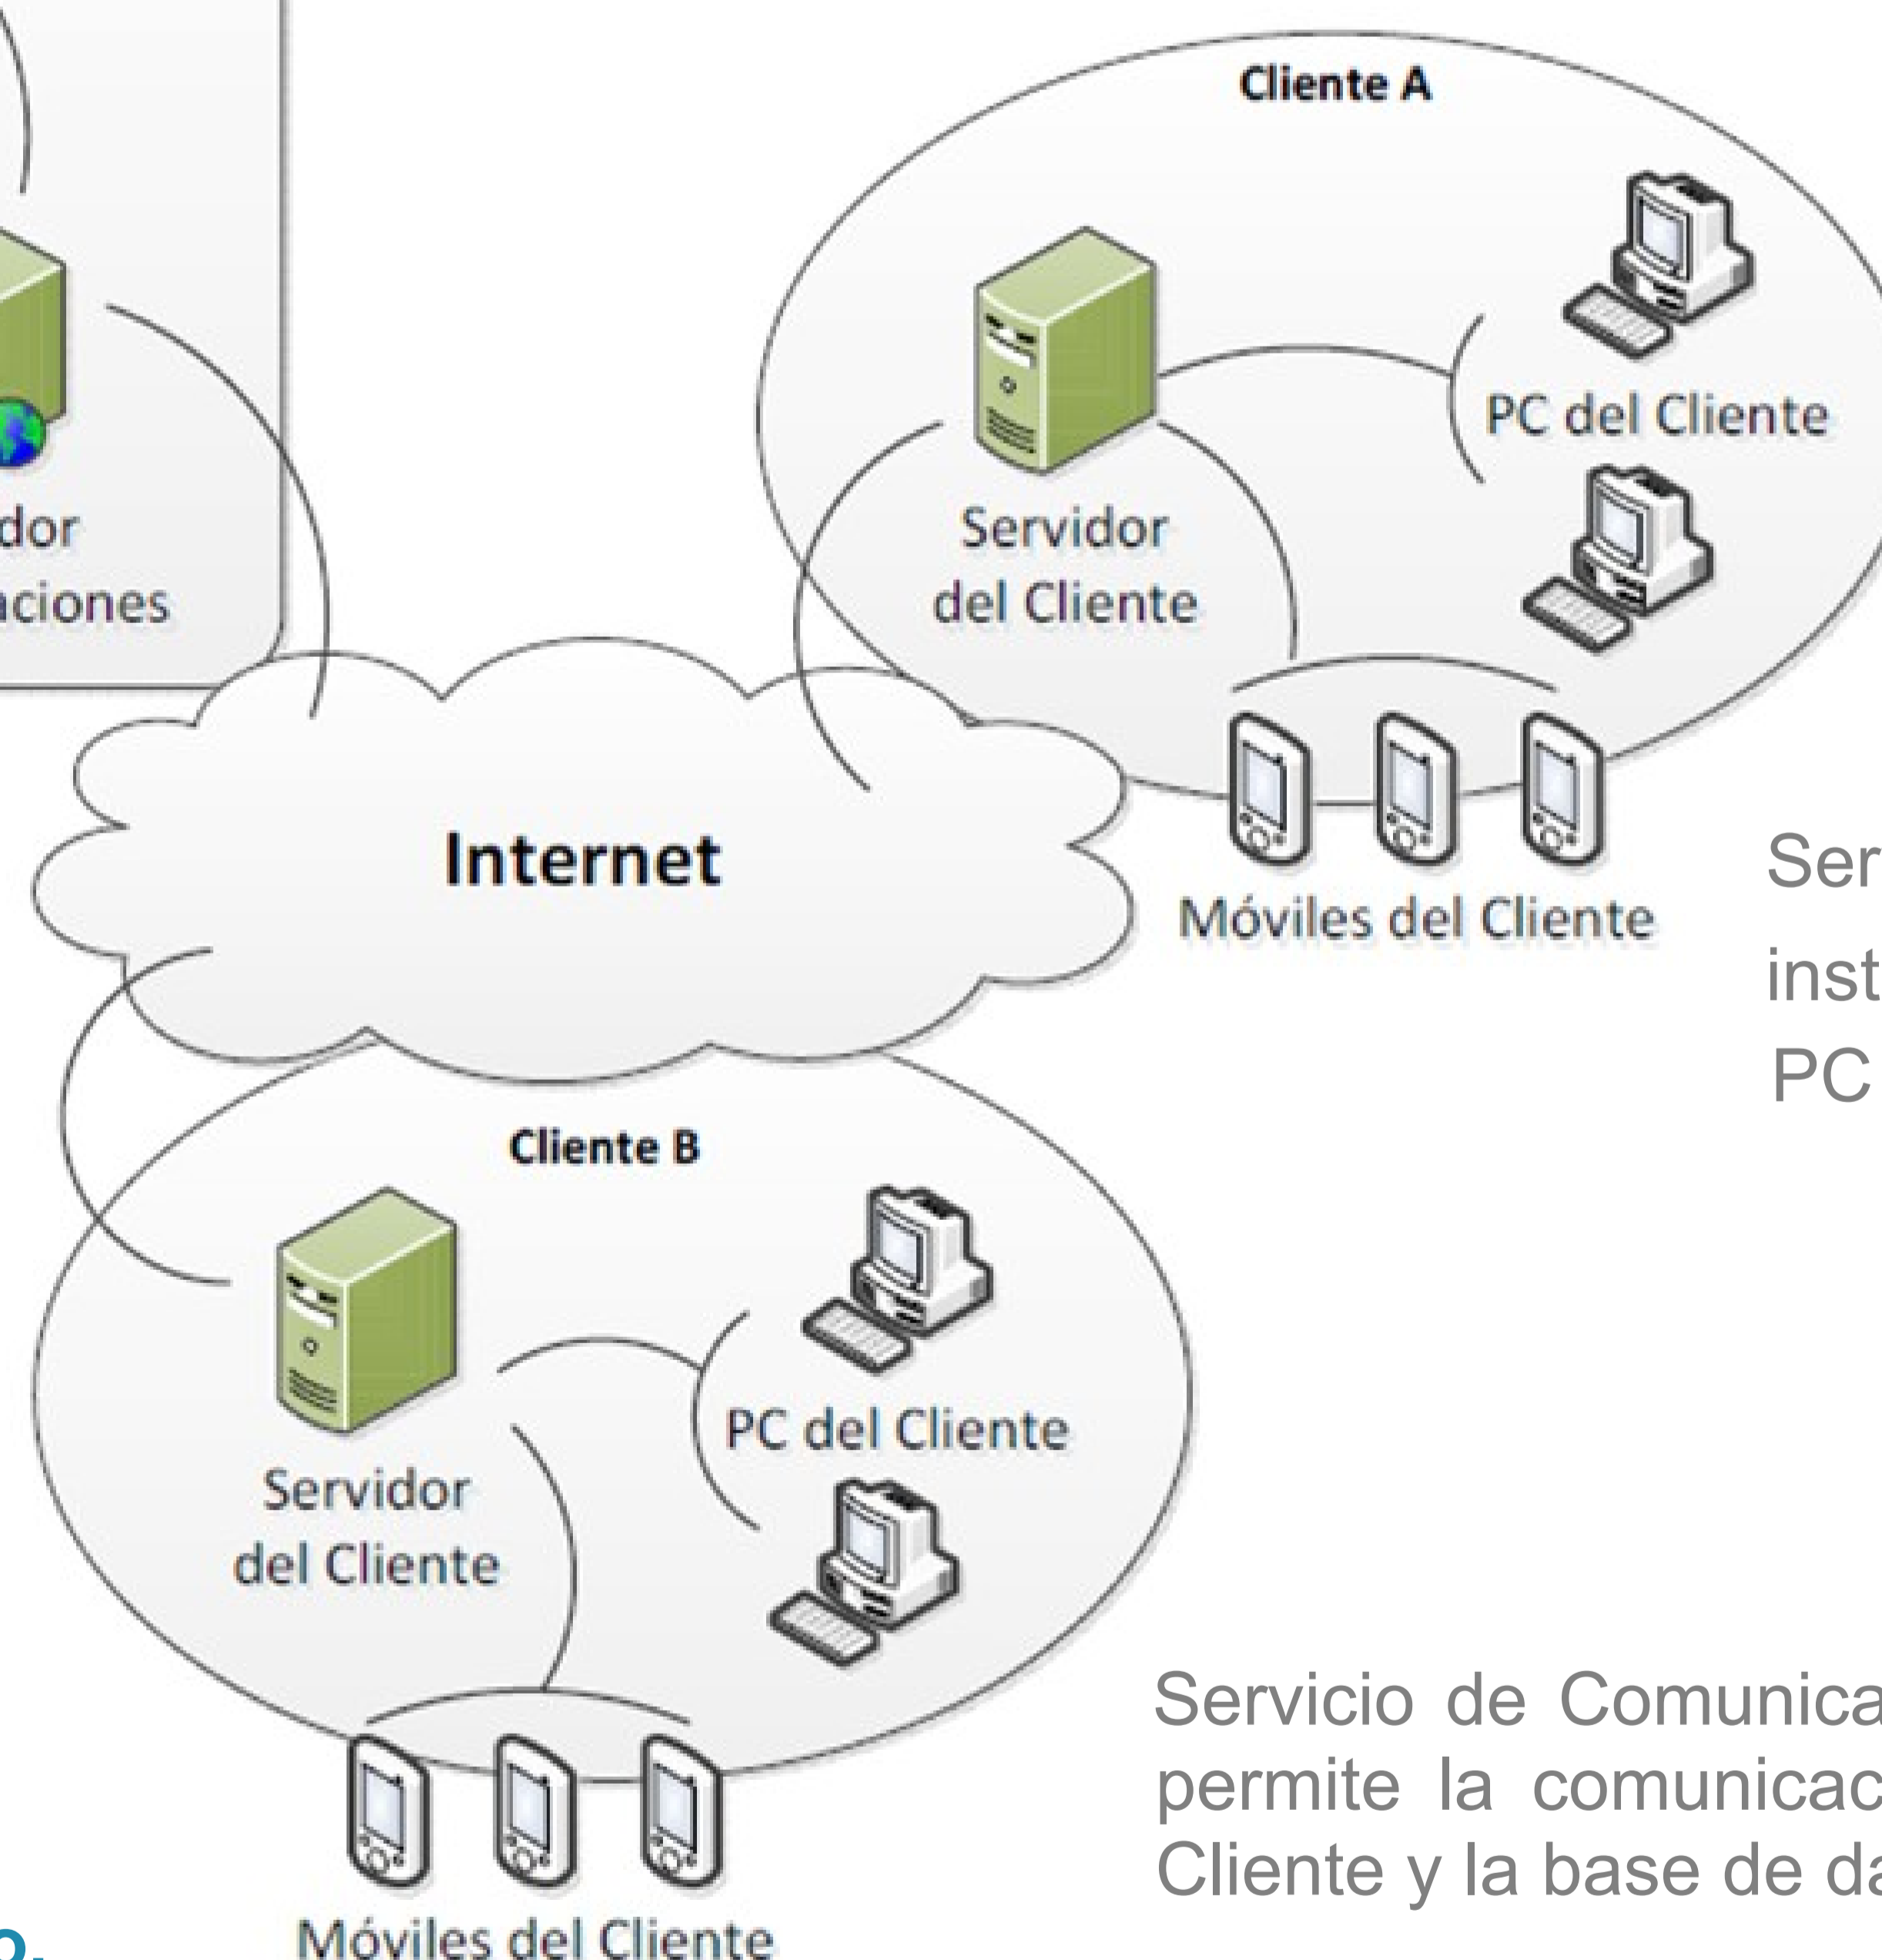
dor
aciones

Cliente A

Servidor del Cliente

PC del Cliente

Móviles del Cliente

Internet

Ser
inst
PC

Cliente B

Servidor del Cliente

PC del Cliente

Móviles del Cliente

Servicio de Comunica
permite la comunicac
Cliente y la base de da

o.